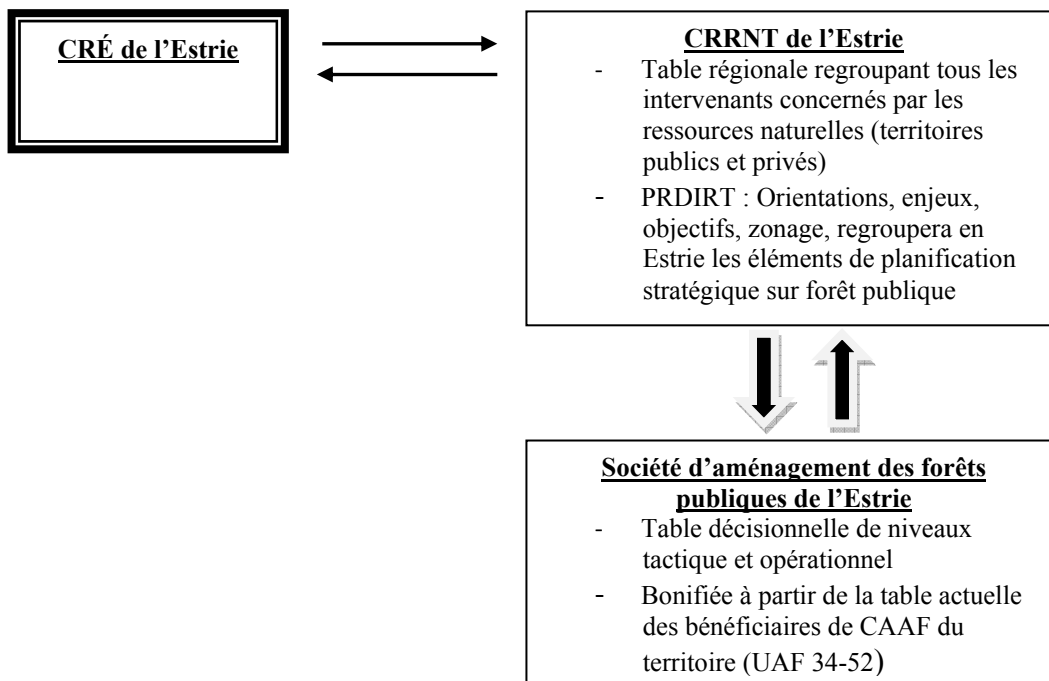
CRÉ de l'Estrie

CRRNT de l'Estrie

- Table régionale regroupant tous les intervenants concernés par les ressources naturelles (territoires publics et privés)
- PRDIRT : Orientations, enjeux, objectifs, zonage, regroupera en Estrie les éléments de planification stratégique sur forêt publique

Société d'aménagement des forêts publiques de l'Estrie

- Table décisionnelle de niveaux tactique et opérationnel
- Bonifiée à partir de la table actuelle des bénéficiaires de CAAF du territoire (UAF 34-52)